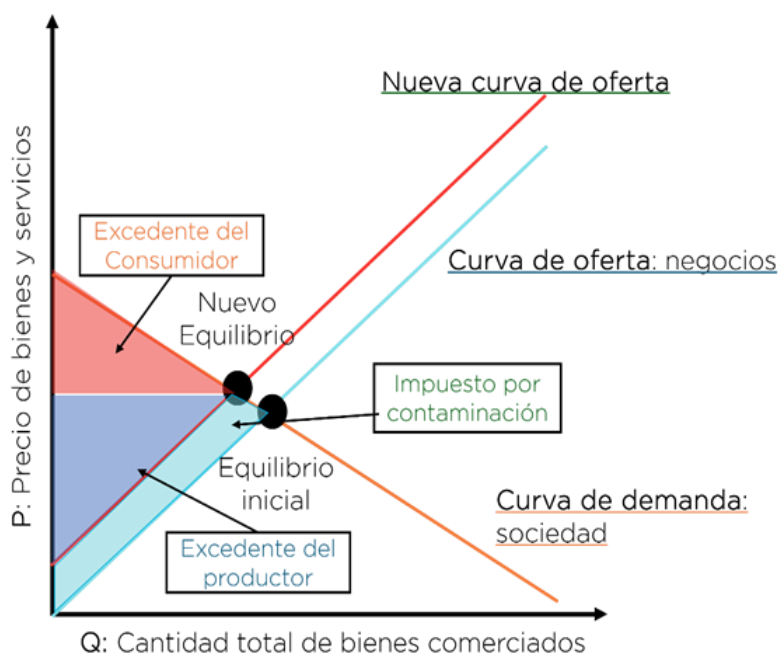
Nueva curva de oferta

Curva de oferta: negocios

Excedente del Consumidor

Nuevo Equilibrio

Impuesto por contaminación

Equilibrio inicial

Curva de demanda: sociedad

Excedente del productor

P: Precio de bienes y servicios

Q: Cantidad total de bienes comerciados